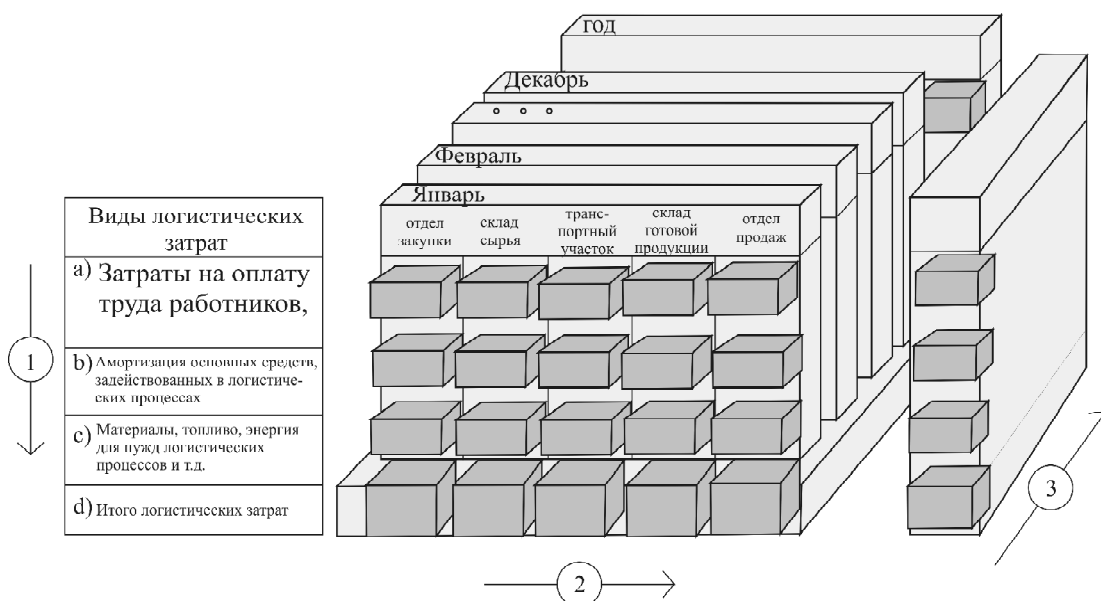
год

Декабрь

° ° °

Февраль

Январь

| отдел закупки | склад сырья | транспортный участок | склад готовой продукции | отдел продаж |
|---|---|---|---|---|

Виды логистических затрат

a) Затраты на оплату труда работников,

b) Амортизация основных средств, задействованных в логистических процессах

c) Материалы, топливо, энергия для нужд логистических процессов и т.д.

d) Итого логистических затрат

1

2

3